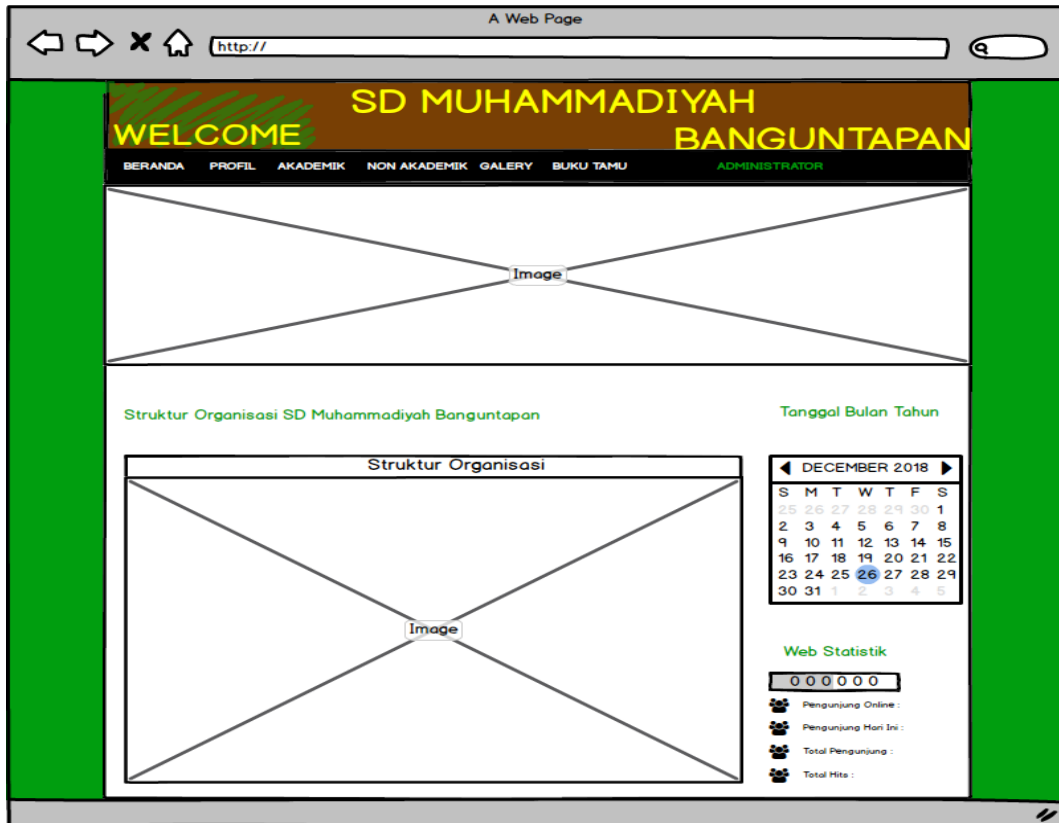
A Web Page

http://

SD MUHAMMADIYAH

WELCOME

BANGUNTAPAN

BERANDA PROFIL AKADEMIK NON AKADEMIK GALERY BUKU TAMU ADMINISTRATOR

Image

Struktur Organisasi SD Muhammadiyah Banguntapan

Tanggal Bulan Tahun

Struktur Organisasi

Image

DECEMBER 2018

| S | M | T | W | T | F | S |
|---|---|---|---|---|---|---|
| 25 | 26 | 27 | 28 | 29 | 30 | 1 |
| 2 | 3 | 4 | 5 | 6 | 7 | 8 |
| 9 | 10 | 11 | 12 | 13 | 14 | 15 |
| 16 | 17 | 18 | 19 | 20 | 21 | 22 |
| 23 | 24 | 25 | 26 | 27 | 28 | 29 |
| 30 | 31 | 1 | 2 | 3 | 4 | 5 |

Web Statistik

000000

Pengunjung Online :

Pengunjung Hari Ini :

Total Pengunjung :

Total Hits :